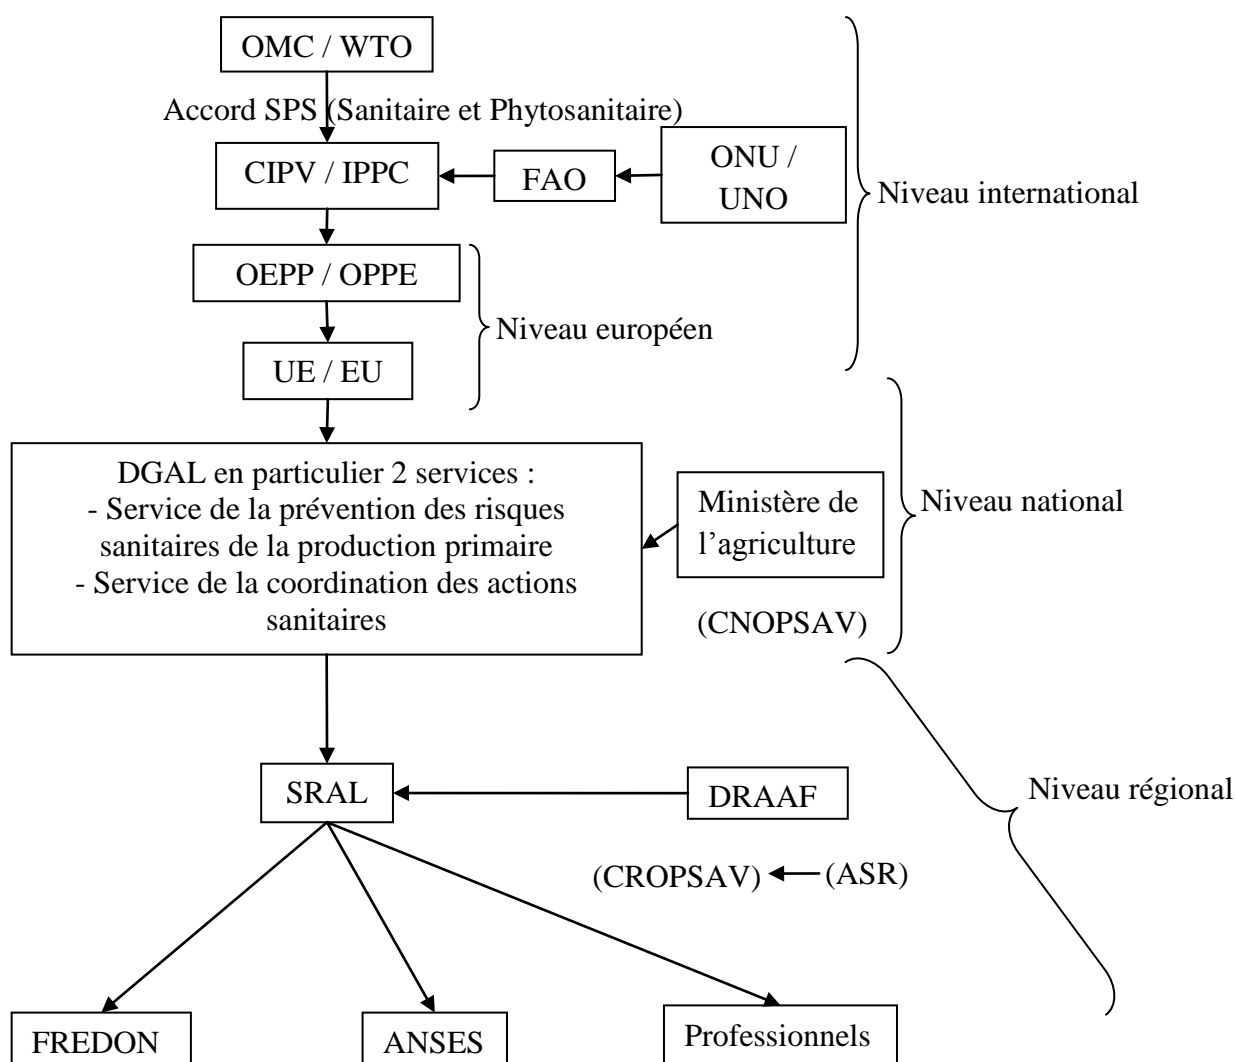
OMC / WTO

Accord SPS (Sanitaire et Phytosanitaire)

CIPV / IPPC

FAO

ONU / UNO

Niveau international

OEPP / OPPE

Niveau européen

UE / EU

DGAL en particulier 2 services :
- Service de la prévention des risques sanitaires de la production primaire
- Service de la coordination des actions sanitaires

Ministère de l'agriculture

(CNOPSAV)

Niveau national

SRAL

DRAAF

Niveau régional

(CROPSAV) (ASR)

FREDON

ANSES

Professionnels